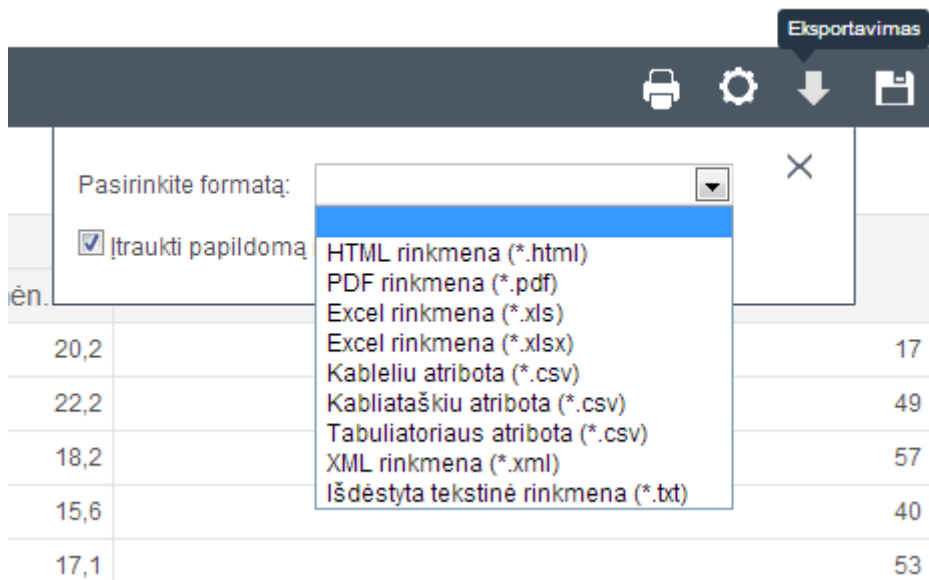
Eksportavimas

Pasirinkite formatą:

Įtraukti papildomą

HTML rinkmena (*.html)
PDF rinkmena (*.pdf)
Excel rinkmena (*.xls)
Excel rinkmena (*.xlsx)
Kableliu atribota (*.csv)
Kabliataškiu atribota (*.csv)
Tabuliatoriaus atribota (*.csv)
XML rinkmena (*.xml)
Išdėstyta tekstinė rinkmena (*.txt)

ėn.

| | |
|---|---|
| 20,2 | 17 |
| 22,2 | 49 |
| 18,2 | 57 |
| 15,6 | 40 |
| 17,1 | 53 |